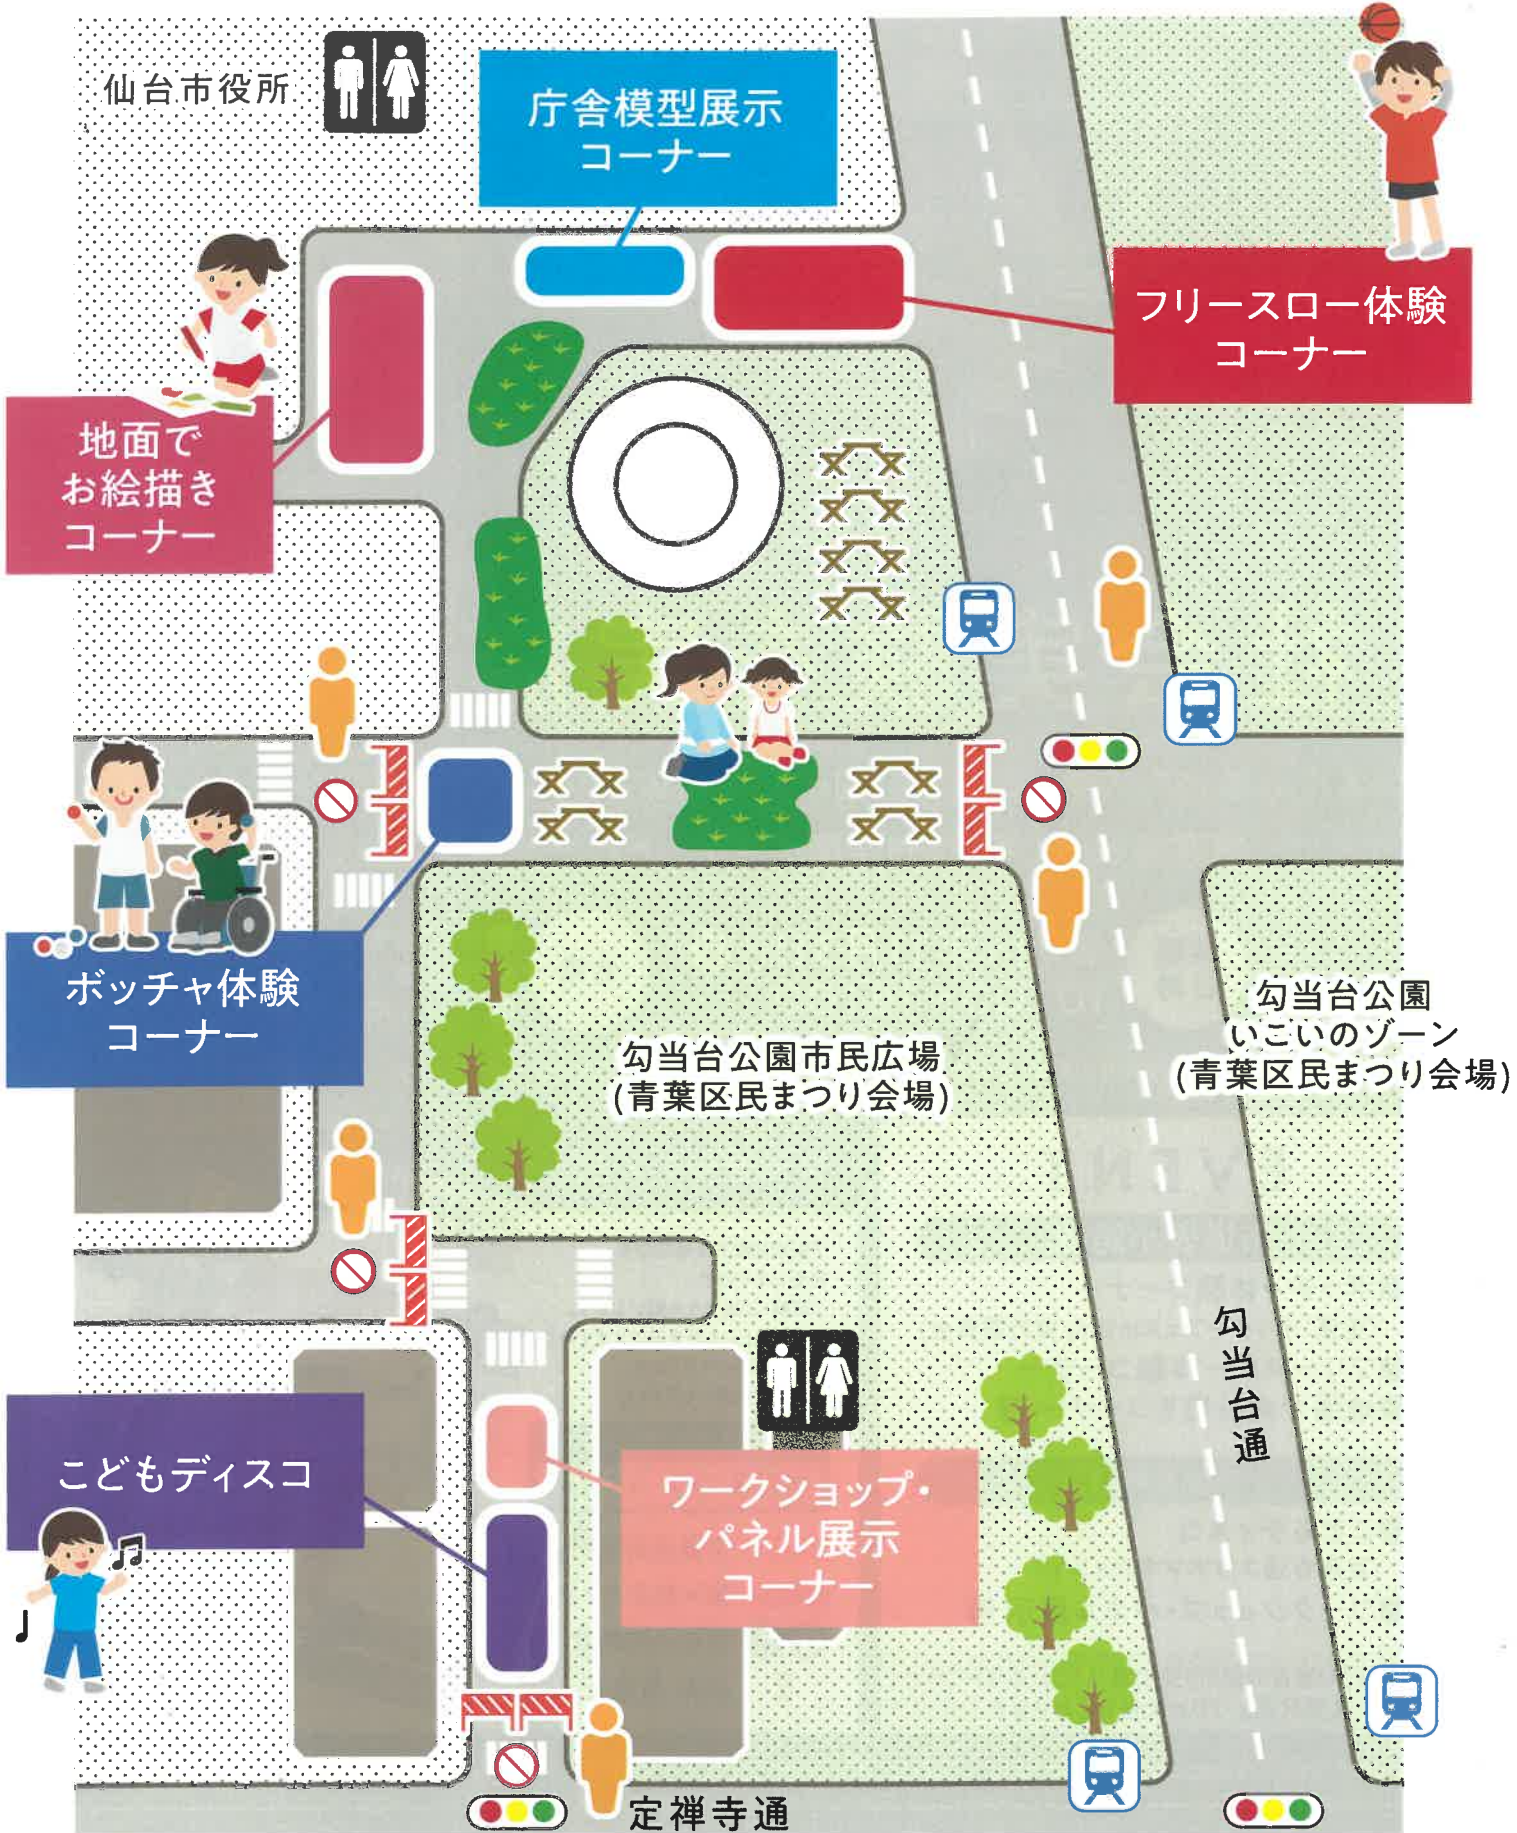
仙台市役所

庁舎模型展示コーナー

フリースロー体験コーナー

地面でお絵描きコーナー

ボッチャ体験コーナー

勾当台公園市民広場
(青葉区民まつり会場)

勾当台公園
いこいのゾーン
(青葉区民まつり会場)

勾当台通

こどもディスコ

ワークショップ・パネル展示コーナー

定禅寺通